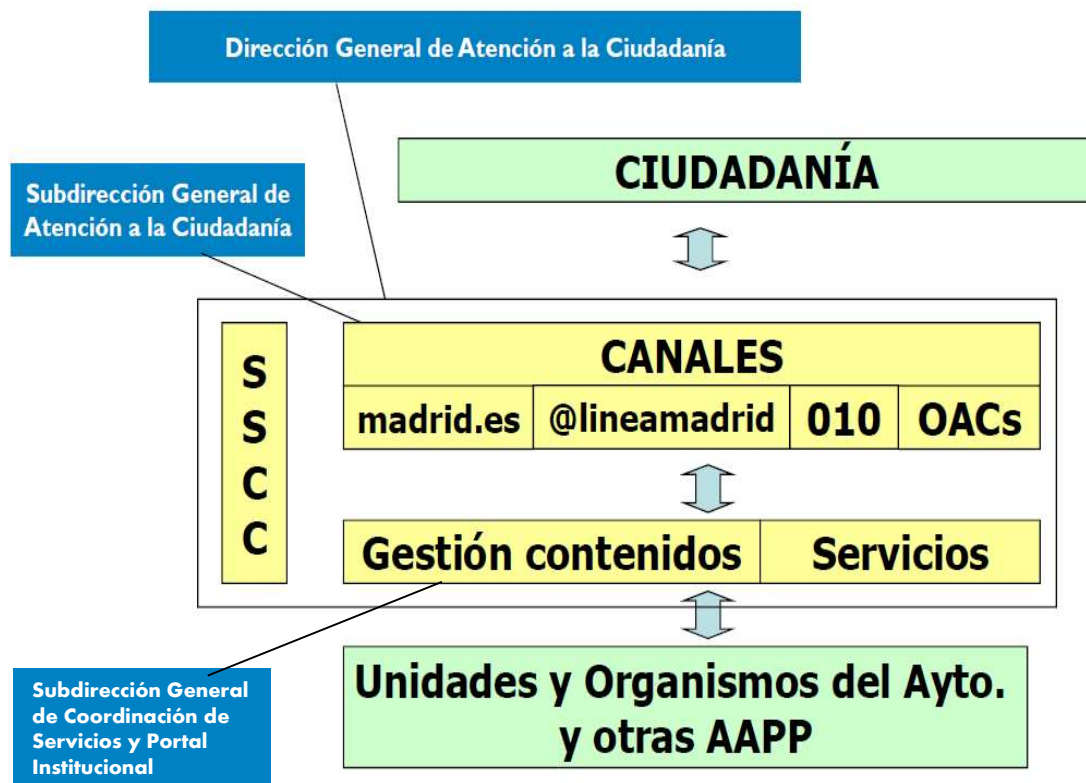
Dirección General de Atención a la Ciudadanía

CIUDADANÍA

Subdirección General de Atención a la Ciudadanía

SSCC

CANALES

| madrid.es | @lineamadrid | 010 | OACs |
|---|---|---|---|

| Gestión contenidos | Servicios |
|---|---|

Unidades y Organismos del Ayto. y otras AAPP

Subdirección General de Coordinación de Servicios y Portal Institucional